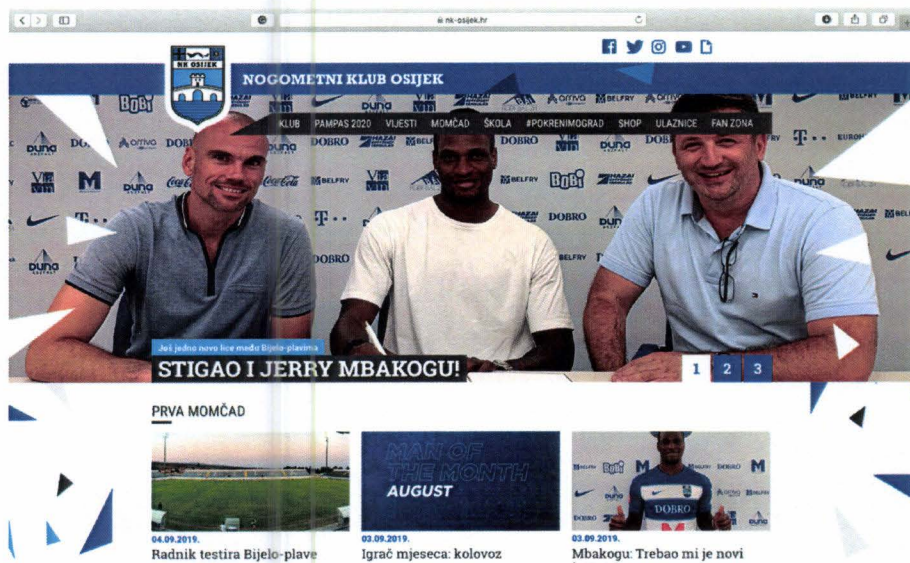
nk-osijek.hr

NK OSIJEK

NOGOMETNI KLUB OSIJEK

KLUB PAMPAS 2020 VIJESTI MOMČAD ŠKOLA #POKRENIMOGRAD SHOP ULAZNICE FAN ZONA

Još jedno novo lice među Bijelo-plavima

STIGAO I JERRY MBAKOGU!

1 2 3

PRVA MOMČAD

MAN OF THE MONTH
AUGUST

04.09.2019.
Radnik testira Bijelo-plave

03.09.2019.
Igrač mjeseca: kolovoz

03.09.2019.
Mbakogu: Trebao mi je novi